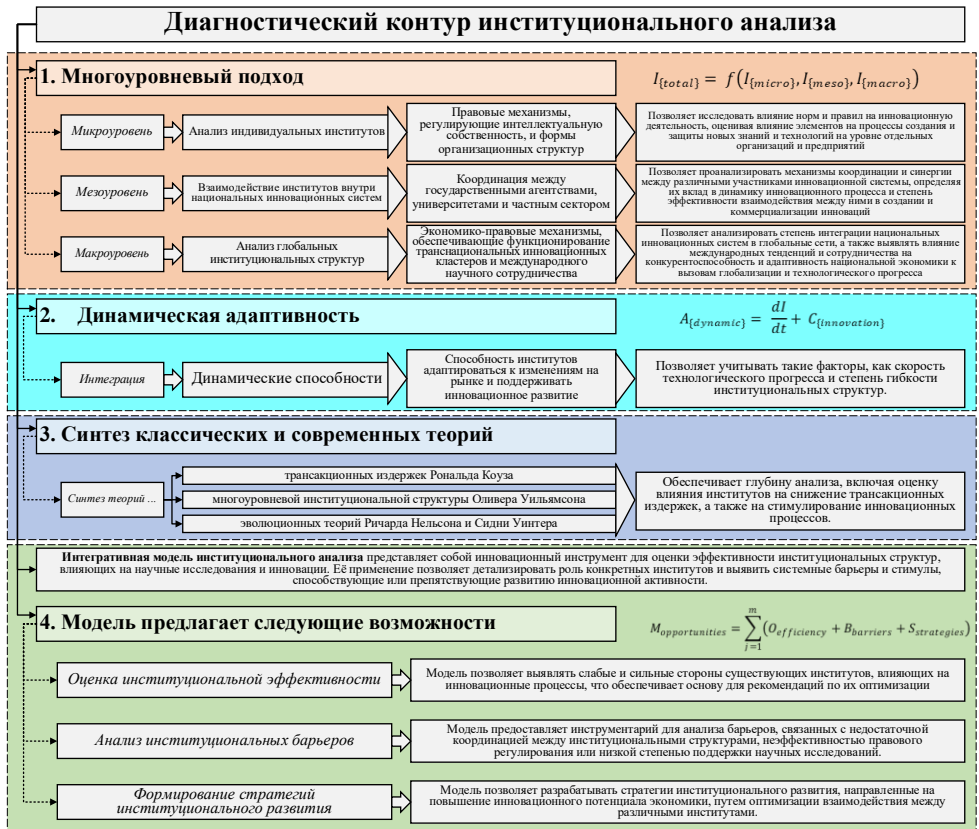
Диагностический контур институционального анализа

1. Многоуровневый подход

$I_{\{total\}} = f\left(I_{\{micro\}}, I_{\{meso\}}, I_{\{macro\}}\right)$

Микроуровень

Анализ индивидуальных институтов

Правовые механизмы, регулирующие интеллектуальную собственность, и формы организационных структур

Позволяет исследовать влияние норм и правил на инновационную деятельность, оценивая влияние элементов на процессы создания и защиты новых знаний и технологий на уровне отдельных организаций и предприятий

Мезоуровень

Взаимодействие институтов внутри национальных инновационных систем

Координация между государственными агентствами, университетами и частным сектором

Позволяет проанализировать механизмы координации и синергии между различными участниками инновационной системы, определяя их вклад в динамику инновационного процесса и степень эффективности взаимодействия между ними в создании и коммерциализации инноваций

Макроуровень

Анализ глобальных институциональных структур

Экономико-правовые механизмы, обеспечивающие функционирование транснациональных инновационных кластеров и международного научного сотрудничества

Позволяет анализировать степень интеграции национальных инновационных систем в глобальные сети, а также выявлять влияние международных тенденций и сотрудничества на конкурентоспособность и адаптивность национальной экономики к вызовам глобализации и технологического прогресса

2. Динамическая адаптивность

$A_{\{dynamic\}} = \frac{dI}{dt} + C_{\{innovation\}}$

Интеграция

Динамические способности

Способность институтов адаптироваться к изменениям на рынке и поддерживать инновационное развитие

Позволяет учитывать такие факторы, как скорость технологического прогресса и степень гибкости институциональных структур.

3. Синтез классических и современных теорий

Синтез теорий ...

трансакционных издержек Рональда Коуза

многоуровневой институциональной структуры Оливера Уильямсона

эволюционных теорий Ричарда Нельсона и Сидни Уинтера

Обеспечивает глубину анализа, включая оценку влияния институтов на снижение трансакционных издержек, а также на стимулирование инновационных процессов.

Интегративная модель институционального анализа представляет собой инновационный инструмент для оценки эффективности институциональных структур, влияющих на научные исследования и инновации. Её применение позволяет детализировать роль конкретных институтов и выявить системные барьеры и стимулы, способствующие или препятствующие развитию инновационной активности.

4. Модель предлагает следующие возможности

$M_{opportunities} = \sum_{j=1}^{m}\left(O_{efficiency} + B_{barriers} + S_{strategies}\right)$

Оценка институциональной эффективности

Модель позволяет выявлять слабые и сильные стороны существующих институтов, влияющих на инновационные процессы, что обеспечивает основу для рекомендаций по их оптимизации

Анализ институциональных барьеров

Модель предоставляет инструментарий для анализа барьеров, связанных с недостаточной координацией между институциональными структурами, неэффективностью правового регулирования или низкой степенью поддержки научных исследований.

Формирование стратегий институционального развития

Модель позволяет разрабатывать стратегии институционального развития, направленные на повышение инновационного потенциала экономики, путем оптимизации взаимодействия между различными институтами.